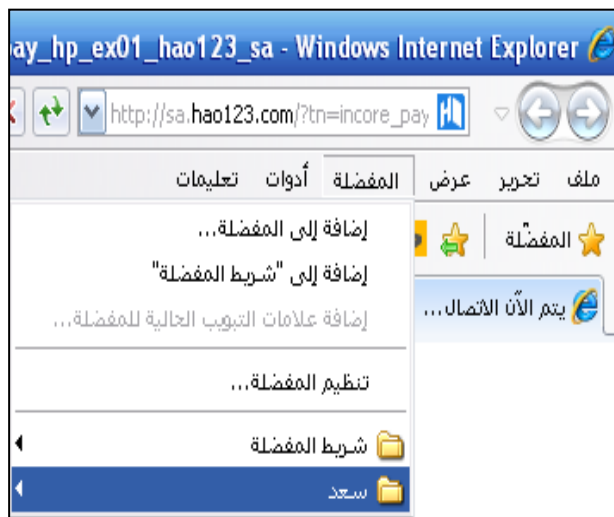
ay_hp_ex01_hao123_sa - Windows Internet Explorer

http://sa.hao123.com/?tn=incore_pay

ملف تحرير عرض المفضلة أدوات تعليمات

المفضلة

يتم الآن الاتصال...

إضافة إلى المفضلة...

إضافة إلى "شريط المفضلة"

إضافة علامات التبويب الحالية للمفضلة...

تنظيم المفضلة...

شريط المفضلة

سعد